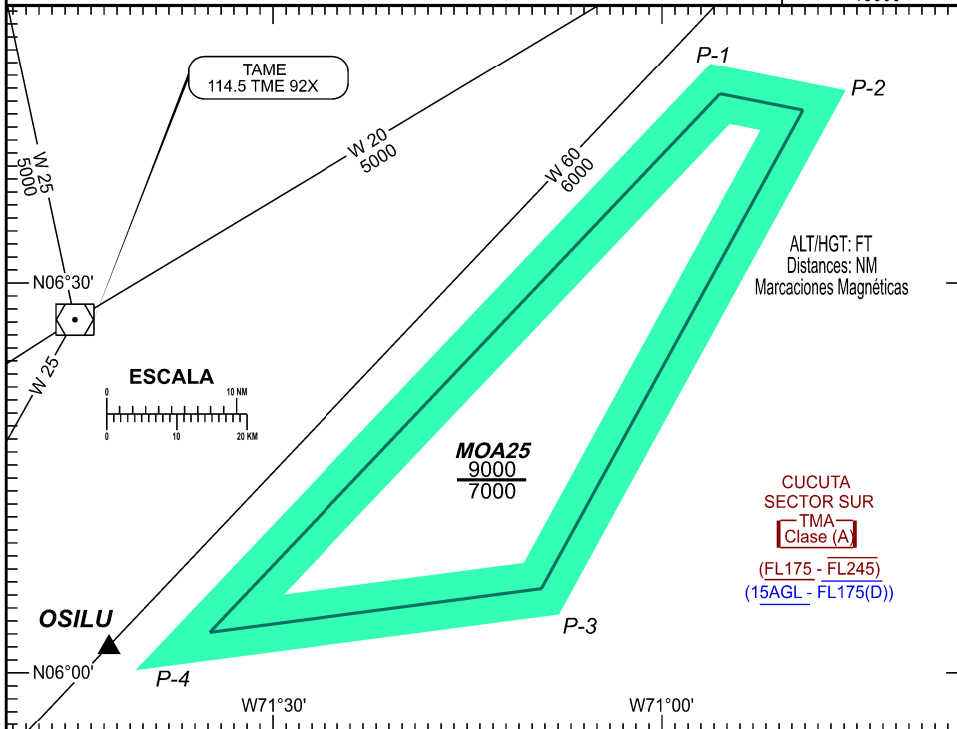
TAME
114.5 TME 92X

W 25
5000

W 20
5000

W 60
6000

P-1

P-2

ALT/HGT: FT
Distances: NM
Marcaciones Magnéticas

N06°30'

W 25

ESCALA
0 10 NM
0 10 20 KM

MOA25
9000
7000

CUCUTA
SECTOR SUR
TMA
Clase (A)
(FL175 - FL245)
(15AGL - FL175(D))

OSILU

P-3

N06°00'

P-4

W71°30'

W71°00'